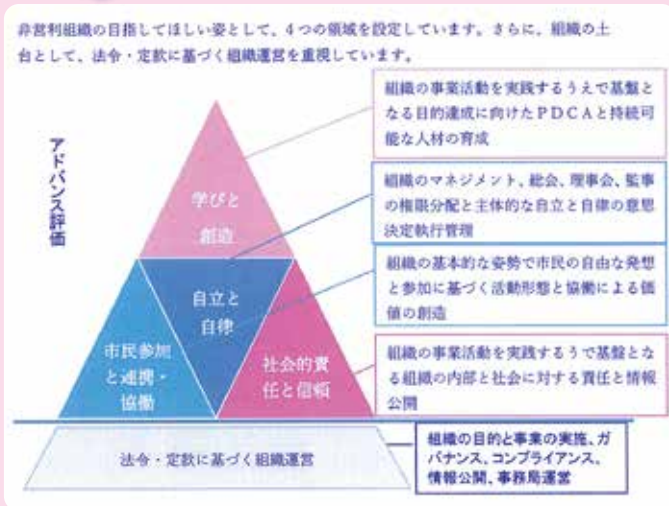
非営利組織の目指してほしい姿として、４つの領域を設定しています。さらに、組織の土台として、法令・定款に基づく組織運営を重視しています。

アドバンス評価

学びと創造

自立と自律

市民参加と連携・協働

社会的責任と信頼

法令・定款に基づく組織運営

組織の事業活動を実践するうえで基盤となる目的達成に向けたＰＤＣＡと持続可能な人材の育成

組織のマネジメント、総会、理事会、監事の権限分配と主体的な自立と自律の意思決定執行管理

組織の基本的な姿勢で市民の自由な発想と参加に基づく活動形態と協働による価値の創造

組織の事業活動を実践するうで基盤となる組織の内部と社会に対する責任と情報公開

組織の目的と事業の実施、ガバナンス、コンプライアンス、情報公開、事務局運営